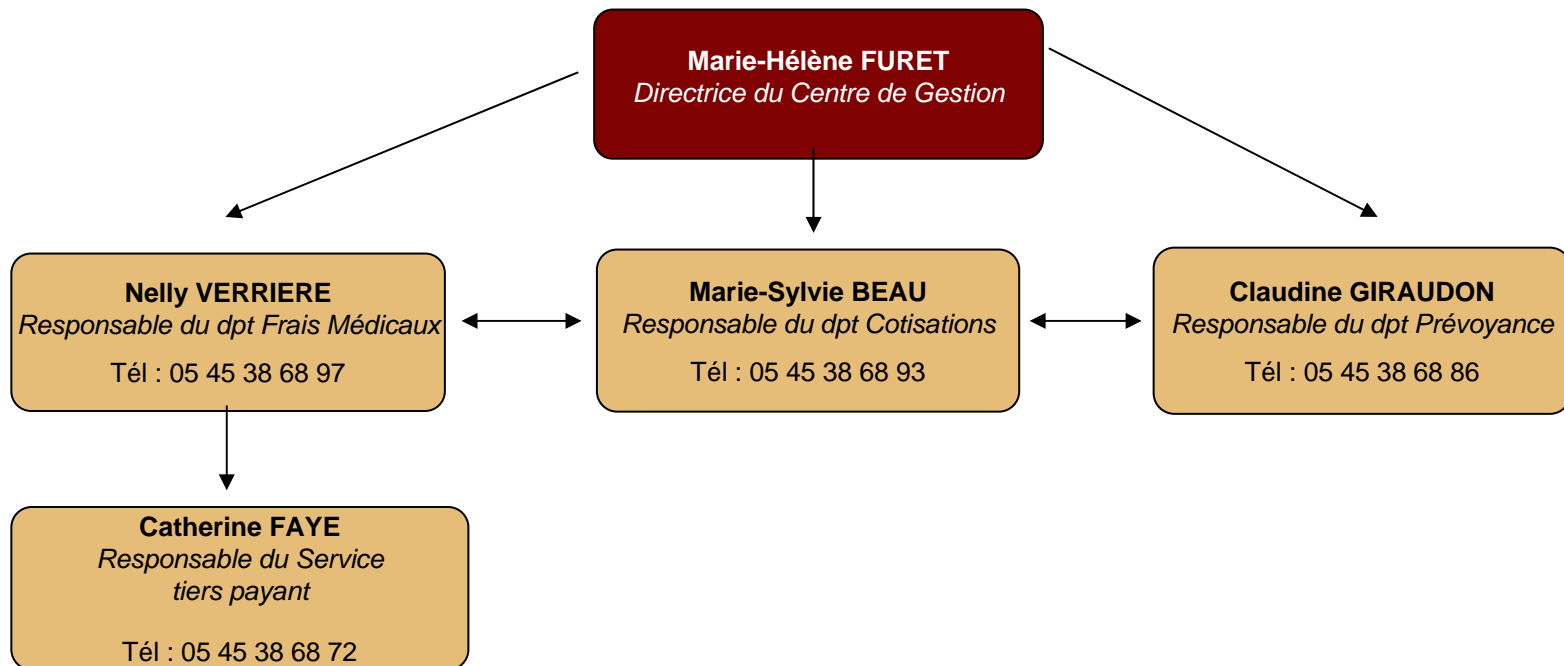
Marie-Hélène FURET
Directrice du Centre de Gestion

Nelly VERRIERE
Responsable du dpt Frais Médicaux
Tél : 05 45 38 68 97

Marie-Sylvie BEAU
Responsable du dpt Cotisations
Tél : 05 45 38 68 93

Claudine GIRAUDON
Responsable du dpt Prévoyance
Tél : 05 45 38 68 86

Catherine FAYE
Responsable du Service tiers payant

Tél : 05 45 38 68 72